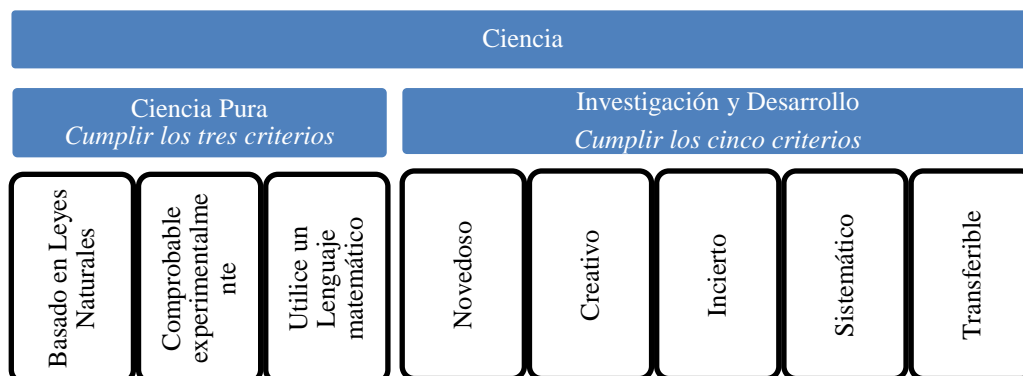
Ciencia

Ciencia Pura
*Cumplir los tres criterios*

Investigación y Desarrollo
*Cumplir los cinco criterios*

Basado en Leyes Naturales

Comprobable experimentalme nte

Utilice un Lenguaje matemático

Novedoso

Creativo

Incierto

Sistemático

Transferible